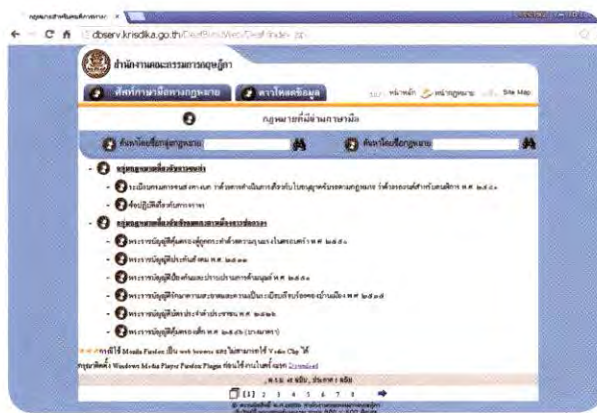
dbserv.krisdika.go.th/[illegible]

สำนักงานคณะกรรมการกฤษฎีกา

ศัพท์ภาษามือทางกฎหมาย | ดาวน์โหลดข้อมูล

หน้าหลัก | หน้ากฎหมาย | Site Map

กฎหมายที่มีล่ามภาษามือ

ค้นหาโดยชื่อกลุ่มกฎหมาย | ค้นหาโดยชื่อกฎหมาย

- กลุ่มกฎหมายเพื่อคนพิการ
- ระเบียบคณะกรรมการ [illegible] พ.ศ. ๒๕๕๐
- ข้อปฏิบัติเพื่อคนพิการ

- กลุ่มกฎหมาย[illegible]
- พระราชบัญญัติคุ้มครองผู้บริโภค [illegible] พ.ศ. ๒๕๕๐
- พระราชบัญญัติประกันสังคม พ.ศ. ๒๕๓๓
- พระราชบัญญัติ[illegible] พ.ศ. ๒๕๕๐
- พระราชบัญญัติ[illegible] พ.ศ. ๒๕๕๗
- พระราชบัญญัติ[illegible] พ.ศ. ๒๕๒๒
- พระราชบัญญัติคุ้มครองเด็ก พ.ศ. ๒๕๔๖ (ภาษาพูด)

กรณีใช้ Mozilla Firefox เป็น web browser และไม่สามารถใช้ Video Clip ได้
กรุณาติดตั้ง Windows Media Player Firefox Plugin ก่อนใช้งานโดยคลิก Download

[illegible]

[1] 2 3 4 5 6 7 8

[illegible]